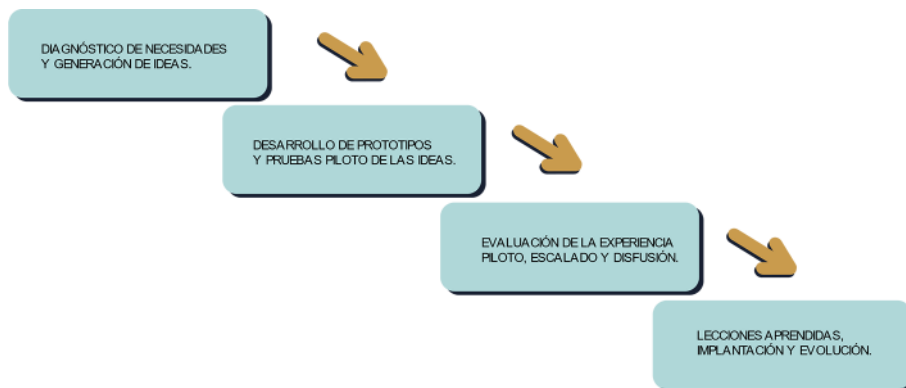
DIAGNÓSTICO DE NECESIDADES Y GENERACIÓN DE IDEAS.

DESARROLLO DE PROTOTIPOS Y PRUEBAS PILOTO DE LAS IDEAS.

EVALUACIÓN DE LA EXPERIENCIA PILOTO, ESCALADO Y DISFUSIÓN.

LECCIONES APRENDIDAS, IMPLANTACIÓN Y EVOLUCIÓN.